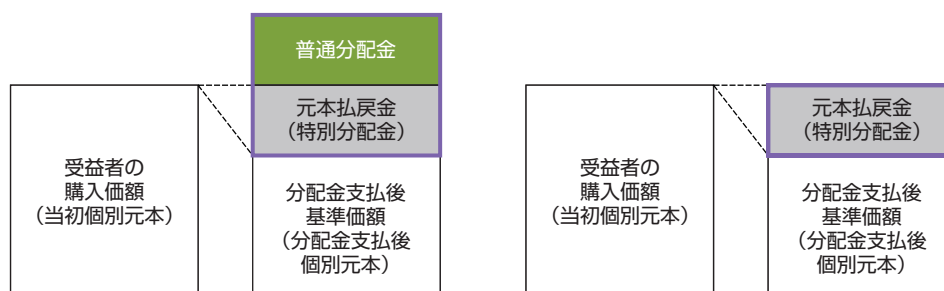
普通分配金

元本払戻金
（特別分配金）

受益者の
購入価額
（当初個別元本）

分配金支払後
基準価額
（分配金支払後
個別元本）

受益者の
購入価額
（当初個別元本）

元本払戻金
（特別分配金）

分配金支払後
基準価額
（分配金支払後
個別元本）